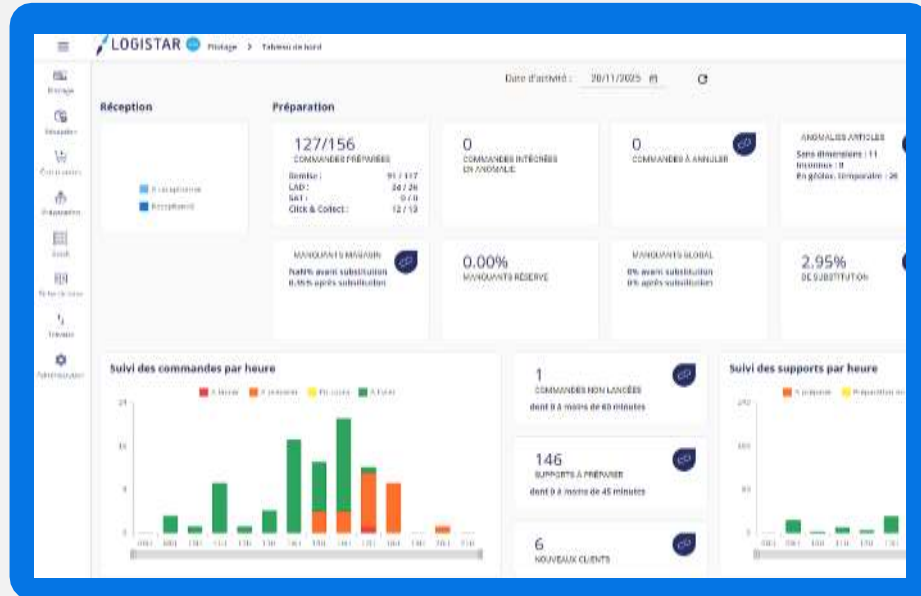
LOGISTAR Pilotage > Tableau de bord

Date d'activité : 20/11/2025

Réception

Préparation

127/156
COMMANDES PRÉPARÉES
Remise : 91 / 117
LAD : 24 / 26
SAT : 0 / 0
Click & Collect : 12 / 13

0
COMMANDES INTÉGRÉES EN ANOMALIE

0
COMMANDES À ANNULER

ANOMALIES ARTICLES
Sans dimensions : 11
Inconnus : 8
En gestion temporaire : 26

MANQUANTS MAGASIN
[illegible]% avant substitution
0.95% après substitution

0.00%
MANQUANTS RÉSERVE

MANQUANTS GLOBAL
0% avant substitution
0% après substitution

2.95%
DE SUBSTITUTION

Suivi des commandes par heure

À lancer À préparer En cours À livrer

1
COMMANDES NON LANCÉES
dont 0 à moins de 60 minutes

146
SUPPORTS À PRÉPARER
dont 0 à moins de 45 minutes

6
NOUVEAUX CLIENTS

Suivi des supports par heure

À préparer Préparation en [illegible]